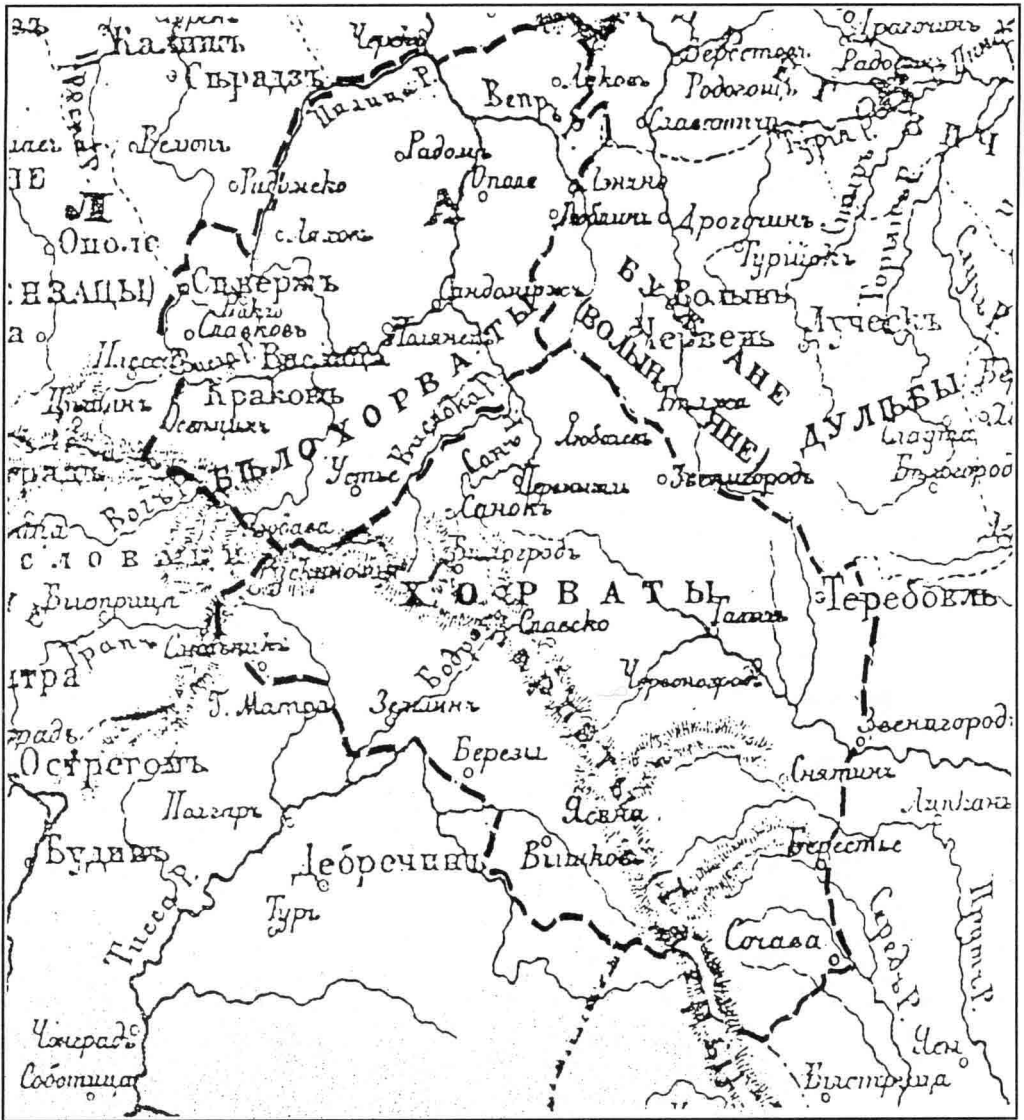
Калишъ
Сѣрадзъ
Чрновъ
Радогощъ
Берестовъ
Вепръ
Радомъ
Опале
Лековъ
Сланотичи
Ленчно
Люблинъ
Дрогичинъ
Турійскъ
Ополе
НЕМЦЫ
Сѣверъ
Сандомиръ
Вольнь
Луческъ
Червень
Краковъ
Паляница
БУЖАНЕ
ВОЛЫНЯНЕ
ДУЛѢБЫ
БѢЛОХОРВАТЫ
Устье
Санъ
Любачевъ
Перемышль
Звенигородъ
Санокъ
Вислока
СЛОВЕНЕ
ХОРВАТЫ
Бѣлгородъ
Теребовль
Славско
Галичъ
Червоноградъ
Г. Матра
Земпинъ
Звенигородъ
Березы
Снятинъ
Остригомъ
Ясвина
Будинъ
Дебречинъ
Вышковъ
Берестье
Туръ
Сочава
Тиса Р.
Чонградъ
Соботица
Быстрица